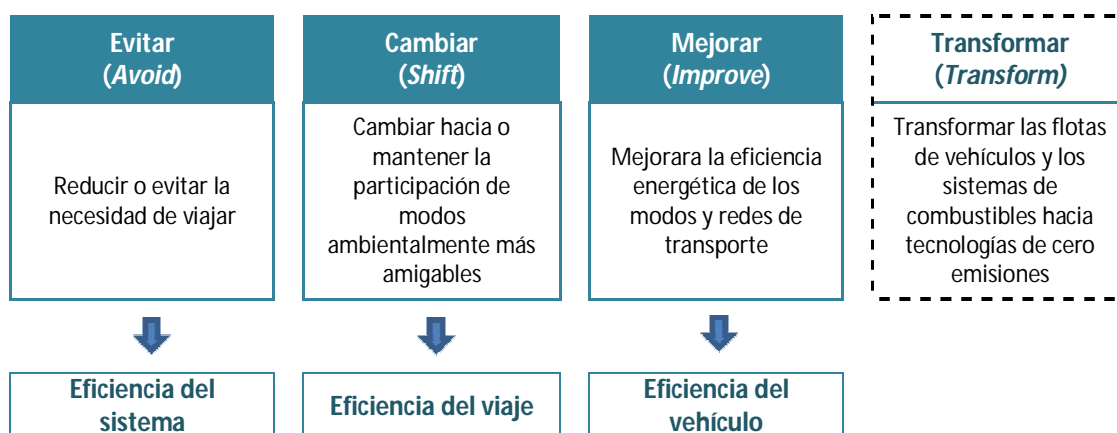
Evitar (*Avoid*)

Reducir o evitar la necesidad de viajar

Eficiencia del sistema

Cambiar (*Shift*)

Cambiar hacia o mantener la participación de modos ambientalmente más amigables

Eficiencia del viaje

Mejorar (*Improve*)

Mejorara la eficiencia energética de los modos y redes de transporte

Eficiencia del vehículo

Transformar (*Transform)*

Transformar las flotas de vehículos y los sistemas de combustibles hacia tecnologías de cero emisiones